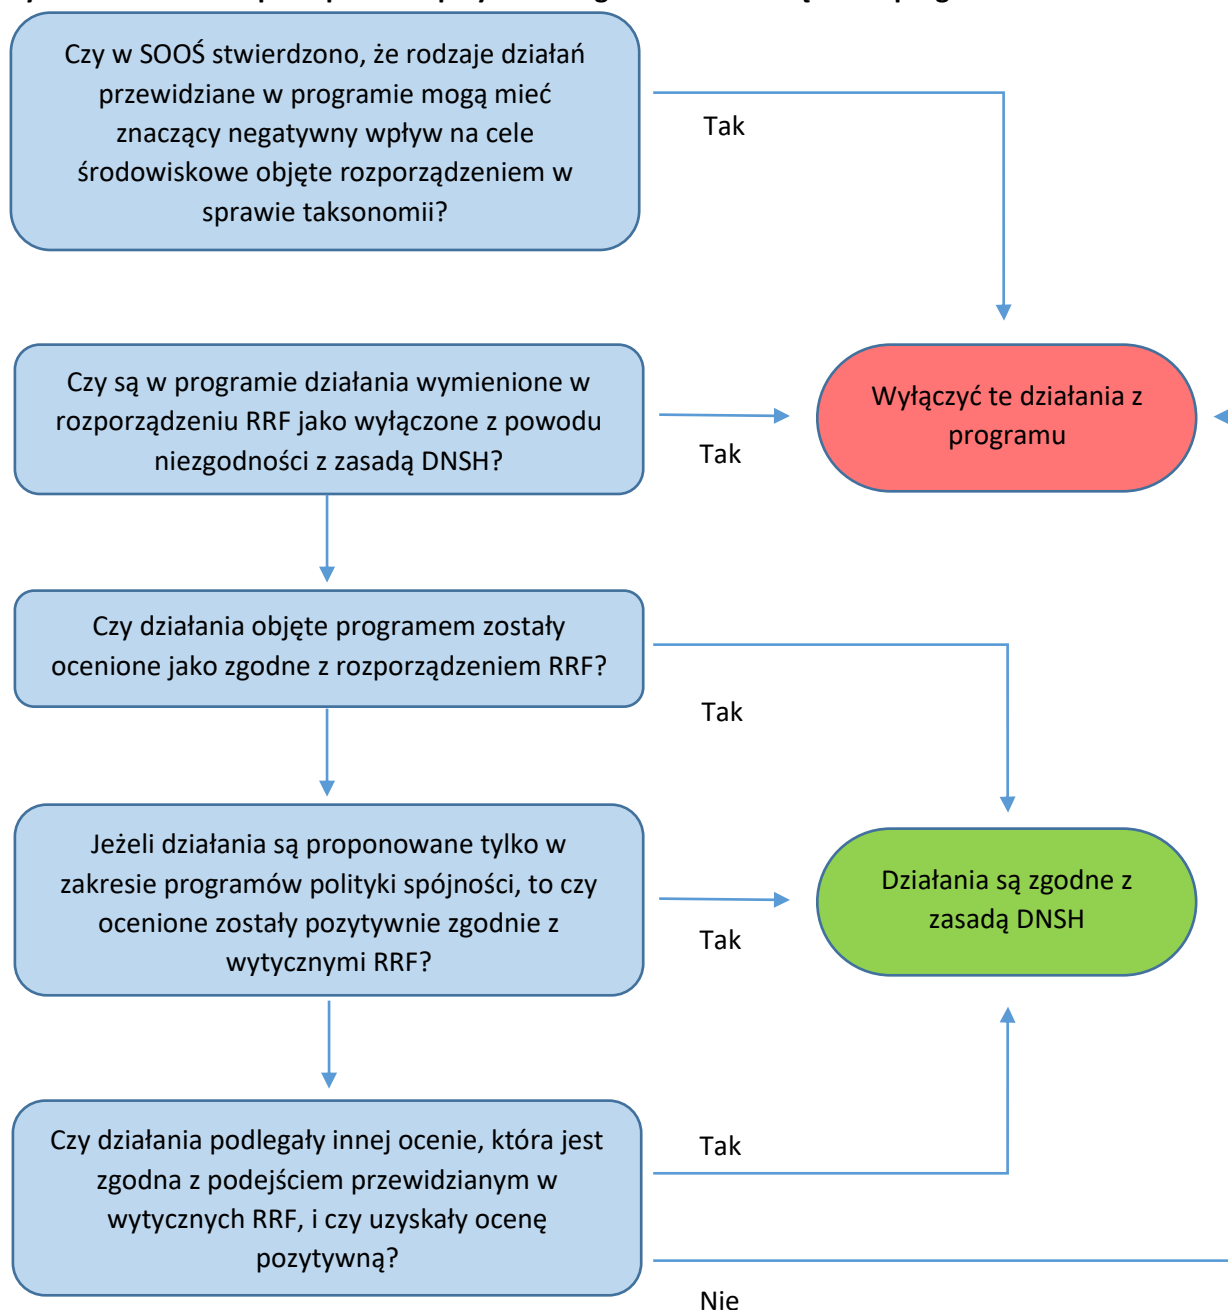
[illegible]

Czy w SOOŚ stwierdzono, że rodzaje działań przewidziane w programie mogą mieć znaczący negatywny wpływ na cele środowiskowe objęte rozporządzeniem w sprawie taksonomii?

Tak

Czy są w programie działania wymienione w rozporządzeniu RRF jako wyłączone z powodu niezgodności z zasadą DNSH?

Tak

Wyłączyć te działania z programu

Czy działania objęte programem zostały ocenione jako zgodne z rozporządzeniem RRF?

Tak

Jeżeli działania są proponowane tylko w zakresie programów polityki spójności, to czy ocenione zostały pozytywnie zgodnie z wytycznymi RRF?

Tak

Działania są zgodne z zasadą DNSH

Czy działania podlegały innej ocenie, która jest zgodna z podejściem przewidzianym w wytycznych RRF, i czy uzyskały ocenę pozytywną?

Tak

Nie